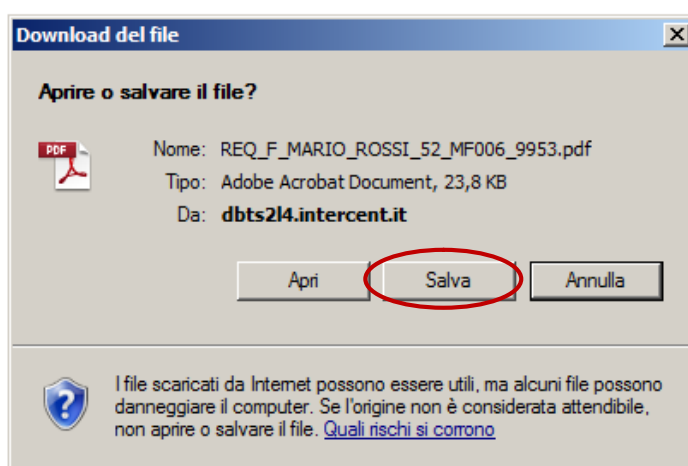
Download del file

Aprire o salvare il file?

PDF

Nome: REQ_F_MARIO_ROSSI_52_MF006_9953.pdf
Tipo: Adobe Acrobat Document, 23,8 KB
Da: dbts2l4.intercent.it

Apri | Salva | Annulla

I file scaricati da Internet possono essere utili, ma alcuni file possono danneggiare il computer. Se l'origine non è considerata attendibile, non aprire o salvare il file. Quali rischi si corrono